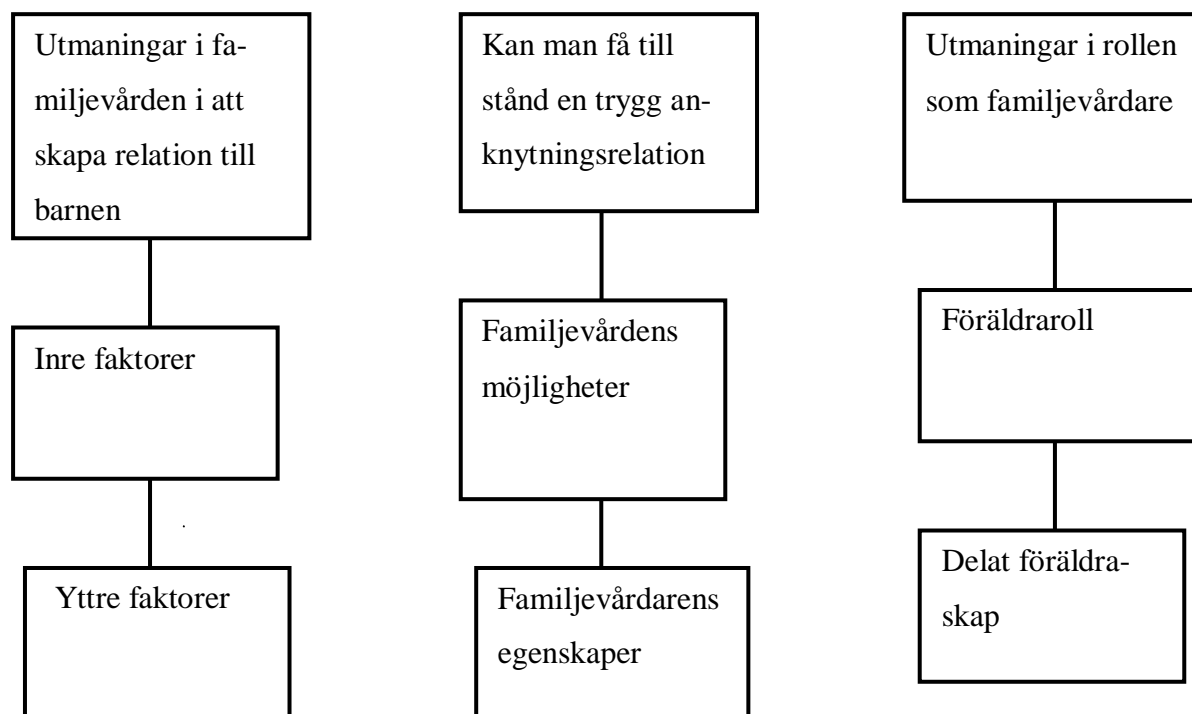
Utmaningar i familjevården i att skapa relation till barnen

Inre faktorer

Yttre faktorer

Kan man få till stånd en trygg anknytningsrelation

Familjevårdens möjligheter

Familjevårdarens egenskaper

Utmaningar i rollen som familjevårdare

Föräldraroll

Delat föräldraskap